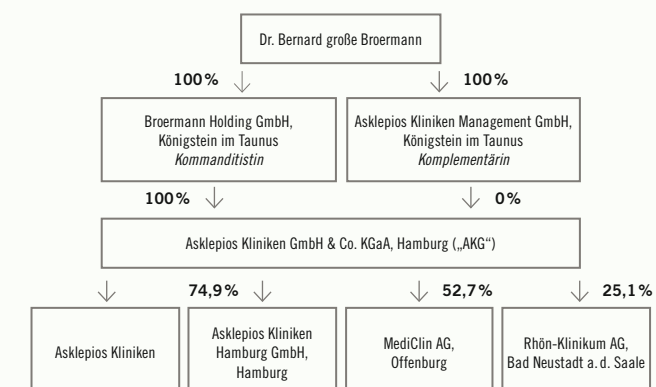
Dr. Bernard große Broermann

100%

100%

Broermann Holding GmbH, Königstein im Taunus *Kommanditistin*

Asklepios Kliniken Management GmbH, Königstein im Taunus *Komplementärin*

100%

0%

Asklepios Kliniken GmbH & Co. KGaA, Hamburg („AKG")

74,9%

52,7%

25,1%

Asklepios Kliniken

Asklepios Kliniken Hamburg GmbH, Hamburg

MediClin AG, Offenburg

Rhön-Klinikum AG, Bad Neustadt a. d. Saale